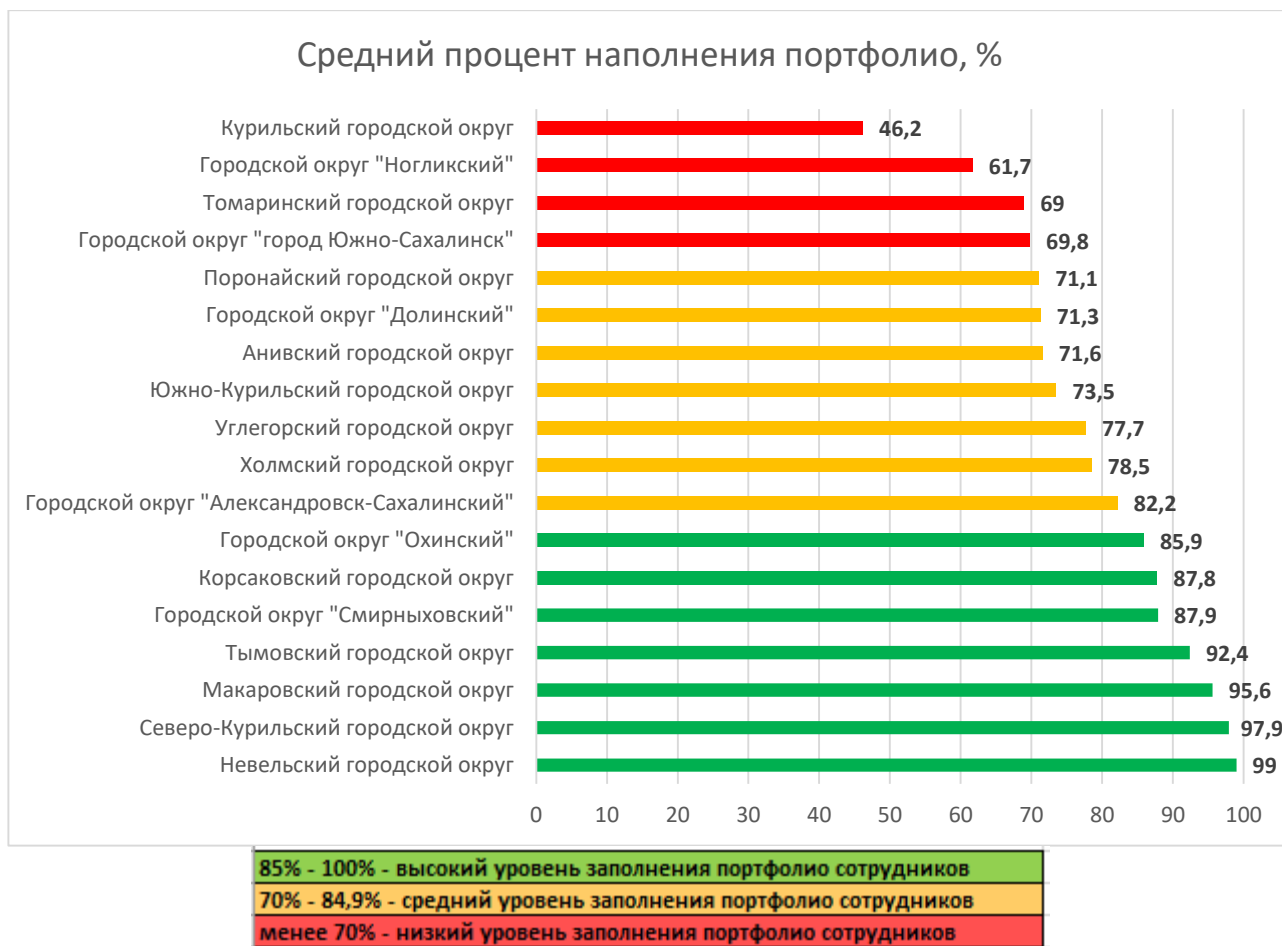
Средний процент наполнения портфолио, %

Курильский городской округ 46,2
Городской округ "Ногликский" 61,7
Томаринский городской округ 69
Городской округ "город Южно-Сахалинск" 69,8
Поронайский городской округ 71,1
Городской округ "Долинский" 71,3
Анивский городской округ 71,6
Южно-Курильский городской округ 73,5
Углегорский городской округ 77,7
Холмский городской округ 78,5
Городской округ "Александровск-Сахалинский" 82,2
Городской округ "Охинский" 85,9
Корсаковский городской округ 87,8
Городской округ "Смирныховский" 87,9
Тымовский городской округ 92,4
Макаровский городской округ 95,6
Северо-Курильский городской округ 97,9
Невельский городской округ 99

0 10 20 30 40 50 60 70 80 90 100

85% - 100% - высокий уровень заполнения портфолио сотрудников
70% - 84,9% - средний уровень заполнения портфолио сотрудников
менее 70% - низкий уровень заполнения портфолио сотрудников